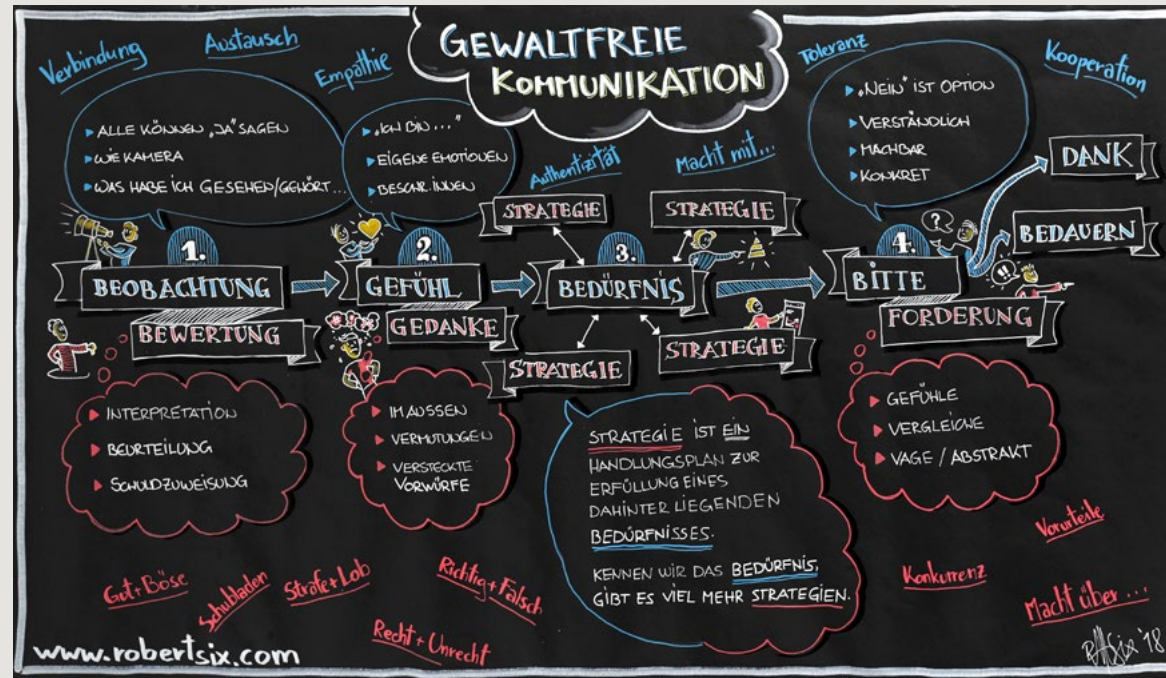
GEWALTFREIE KOMMUNIKATION

Verbindung Austausch Empathie

▸ ALLE KÖNNEN „JA" SAGEN
▸ WIE KAMERA
▸ WAS HABE ICH GESEHEN/GEHÖRT...

▸ „ICH BIN..."
▸ EIGENE EMOTIONEN
▸ BESCHR. INNEN

Authentizität

Macht mit...

Toleranz Kooperation

▸ „NEIN" IST OPTION
▸ VERSTÄNDLICH
▸ MACHBAR
▸ KONKRET

DANK

BEDAUERN

1. BEOBACHTUNG
BEWERTUNG

2. GEFÜHL
GEDANKE

STRATEGIE
STRATEGIE
3. BEDÜRFNIS
STRATEGIE
STRATEGIE

4. BITTE
FORDERUNG

▸ INTERPRETATION
▸ BEURTEILUNG
▸ SCHULDZUWEISUNG

▸ IM AUSSEN
▸ VERMUTUNGEN
▸ VERSTECKTE VORWÜRFE

STRATEGIE IST EIN HANDLUNGSPLAN ZUR ERFÜLLUNG EINES DAHINTER LIEGENDEN BEDÜRFNISSES.

KENNEN WIR DAS BEDÜRFNIS, GIBT ES VIEL MEHR STRATEGIEN.

▸ GEFÜHLE
▸ VERGLEICHE
▸ VAGE / ABSTRAKT

Gut+Böse Schubladen Strafe+Lob Richtig+Falsch Recht+Unrecht

Konkurrenz Vorurteile Macht über...

www.robertsix.com

RSix '18